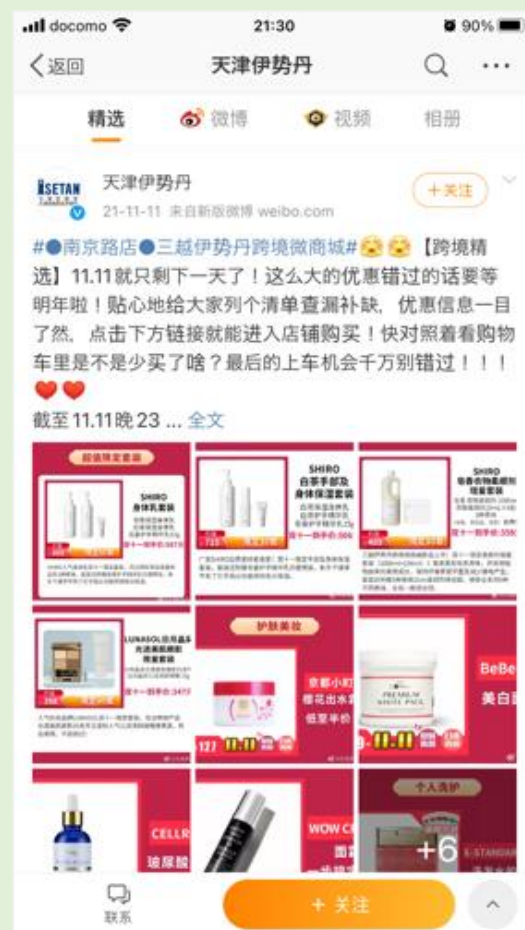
docomo 21:30 90%

返回 天津伊势丹

精选 微博 视频 相册

ISETAN
天津伊势丹
21-11-11 来自新版微博 weibo.com
+关注

#●南京路店●三越伊势丹跨境微商城# 【跨境精选】11.11就只剩下一天了！这么大的优惠错过的话要等明年啦！贴心地给大家列个清单查漏补缺，优惠信息一目了然，点击下方链接就能进入店铺购买！快对照着看购物车里是不是少买了啥？最后的上车机会千万别错过！！！❤️❤️
截至11.11晚23 ... 全文

超值限定套装
SHIRO 身体乳套装
SHIRO 白茶手部及身体保湿套装
SHIRO 香香身体保湿套装
LUNASOL
护肤美妆
京都小町 樱花出水霜 低至半价
PREMIUM WHITE PACK
11.11
11.11
BeBe 美白
个人洗护
CELLR 玻尿酸
WOW C
+6

联系
+ 关注